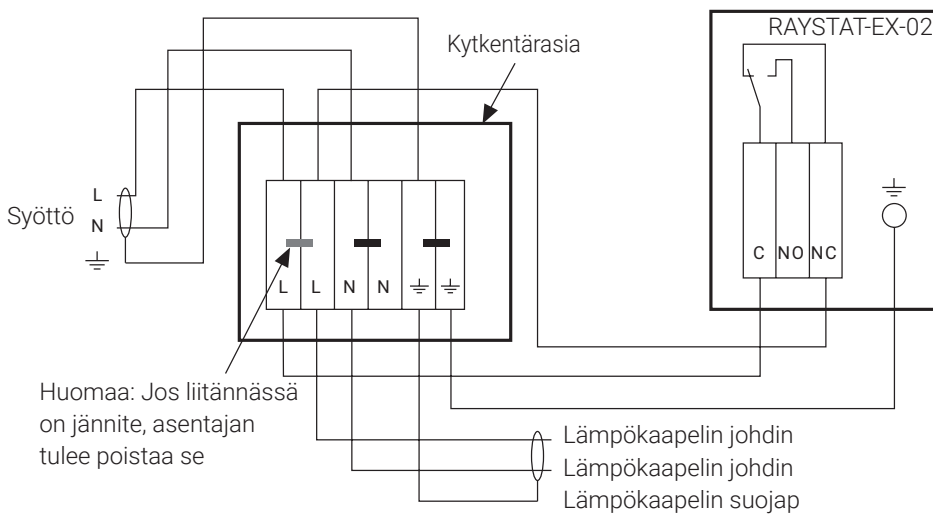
Kytkentärasia

RAYSTAT-EX-02

Syöttö
L
N
$\frac{\underline{\perp}}{}$

L L N N $\frac{\underline{\perp}}{}$ $\frac{\underline{\perp}}{}$

C NO NC

$\frac{\underline{\perp}}{}$

Huomaa: Jos liitännässä on jännite, asentajan tulee poistaa se

Lämpökaapelin johdin
Lämpökaapelin johdin
Lämpökaapelin suojap